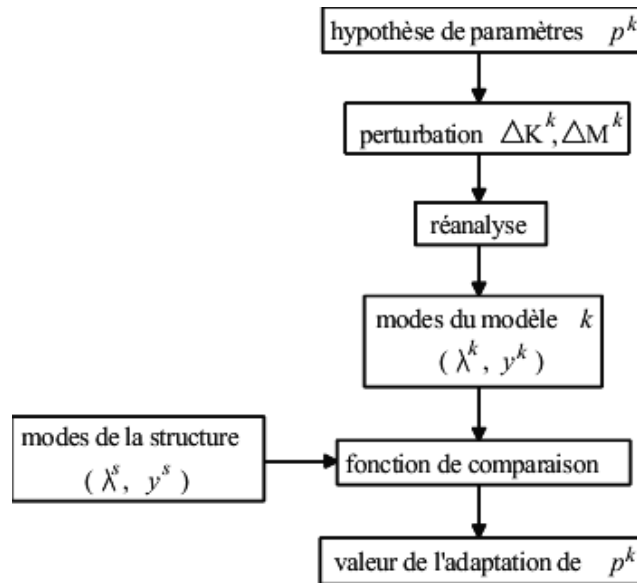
hypothèse de paramètres $p^k$

perturbation $\triangle K^k, \triangle M^k$

réanalyse

modes du modèle $k$
$(\lambda^k, y^k)$

modes de la structure
$(\lambda^s, y^s)$

fonction de comparaison

valeur de l'adaptation de $p^k$